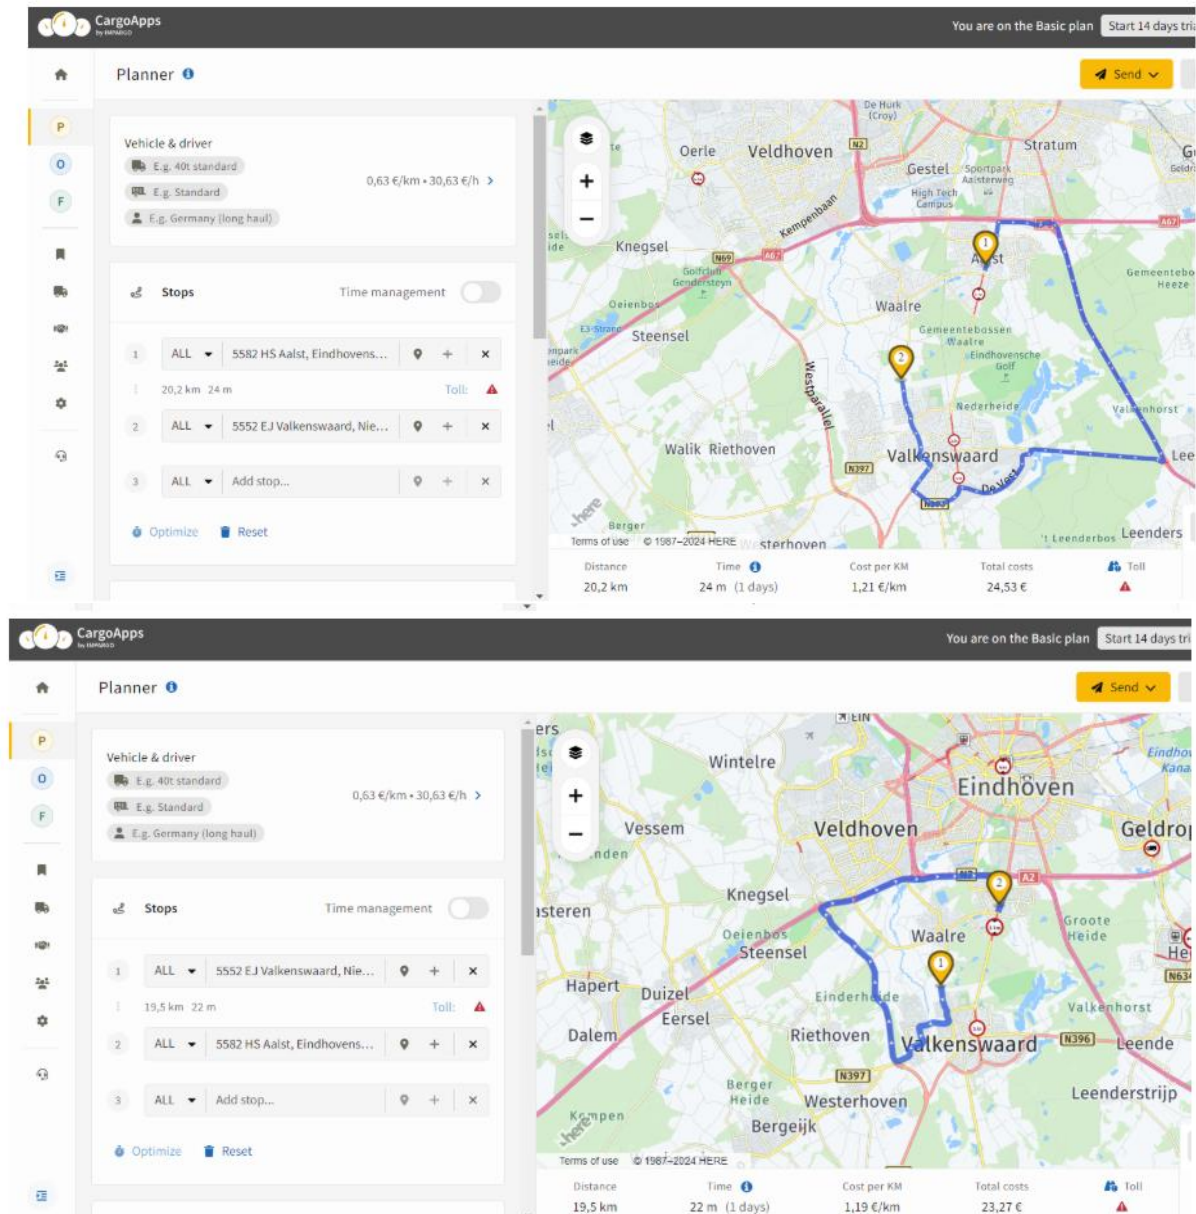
CargoApps

You are on the Basic plan Start 14 days tri

P
O
F

Planner

Send

Vehicle & driver
E.g. 40t standard
E.g. Standard
E.g. Germany (long haul)
0,63 €/km • 30,63 €/h

Stops
Time management

1 ALL 5582 HS Aalst, Eindhovens...
20,2 km 24 m Toll:
2 ALL 5552 EJ Valkenswaard, Nie...
3 ALL Add stop...

Optimize
Reset

De Hurk (Croy)
Oerle
Veldhoven
Stratum
Gestel
Sportpark Aalsterweg
High Tech Campus
Kempenbaan
Knegsel
Golfclub Gendersteyn
Oeienbos
Steensel
Waalre
Aalst
Gemeentebossen Waalre
Eindhovensche Golf
Nederheide
Westparallel
Walik
Riethoven
Valkenswaard
Valkenhorst
Gemeentebos Heeze
N397
De Vest
Berger
't Leenderbos
Leenders
Terms of use © 1987–2024 HERE
sterhoven

Distance 20,2 km
Time 24 m (1 days)
Cost per KM 1,21 €/km
Total costs 24,53 €
Toll

CargoApps

You are on the Basic plan Start 14 days tri

P
O
F

Planner

Send

Vehicle & driver
E.g. 40t standard
E.g. Standard
E.g. Germany (long haul)
0,63 €/km • 30,63 €/h

Stops
Time management

1 ALL 5552 EJ Valkenswaard, Nie...
19,5 km 22 m Toll:
2 ALL 5582 HS Aalst, Eindhovens...
3 ALL Add stop...

Optimize
Reset

EIN
Wintelre
Eindhoven
Vessem
Veldhoven
Geldrop
Knegsel
Oeienbos
Steensel
Waalre
Groote Heide
Hapert
Duizel
Eersel
Einderheide
Dalem
Riethoven
Valkenswaard
Valkenhorst
N396
Leende
N397
Berger Heide
Westerhoven
Leenderstrijp
Kempen
Bergeijk
Terms of use © 1987–2024 HERE

Distance 19,5 km
Time 22 m (1 days)
Cost per KM 1,19 €/km
Total costs 23,27 €
Toll